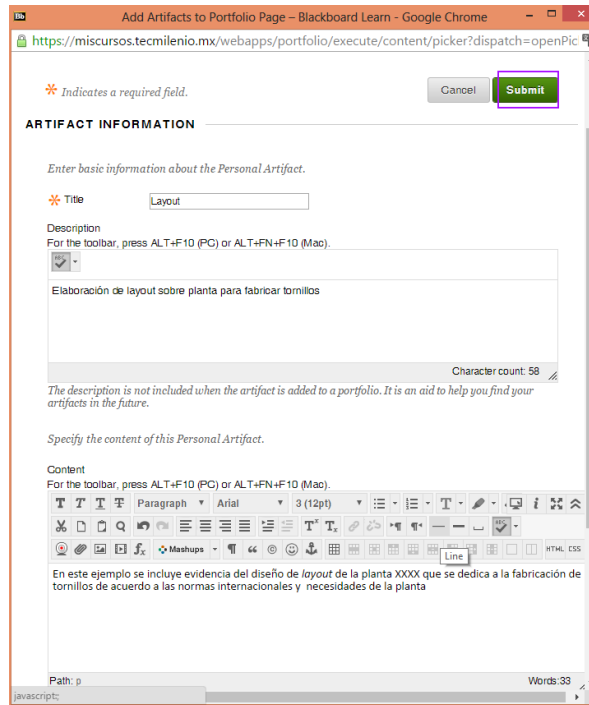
Bb Add Artifacts to Portfolio Page – Blackboard Learn - Google Chrome

https://miscursos.tecmilenio.mx/webapps/portfolio/execute/content/picker?dispatch=openPic

✻ Indicates a required field.

Cancel Submit

ARTIFACT INFORMATION

Enter basic information about the Personal Artifact.

✻ Title Layout

Description
For the toolbar, press ALT+F10 (PC) or ALT+FN+F10 (Mac).

Elaboración de layout sobre planta para fabricar tornillos

Character count: 58

The description is not included when the artifact is added to a portfolio. It is an aid to help you find your artifacts in the future.

Specify the content of this Personal Artifact.

Content
For the toolbar, press ALT+F10 (PC) or ALT+FN+F10 (Mac).

Paragraph Arial 3 (12pt)

Mashups

Line

HTML CSS

En este ejemplo se incluye evidencia del diseño de layout de la planta XXXX que se dedica a la fabricación de tornillos de acuerdo a las normas internacionales y necesidades de la planta

Path: p Words:33

javascript:;